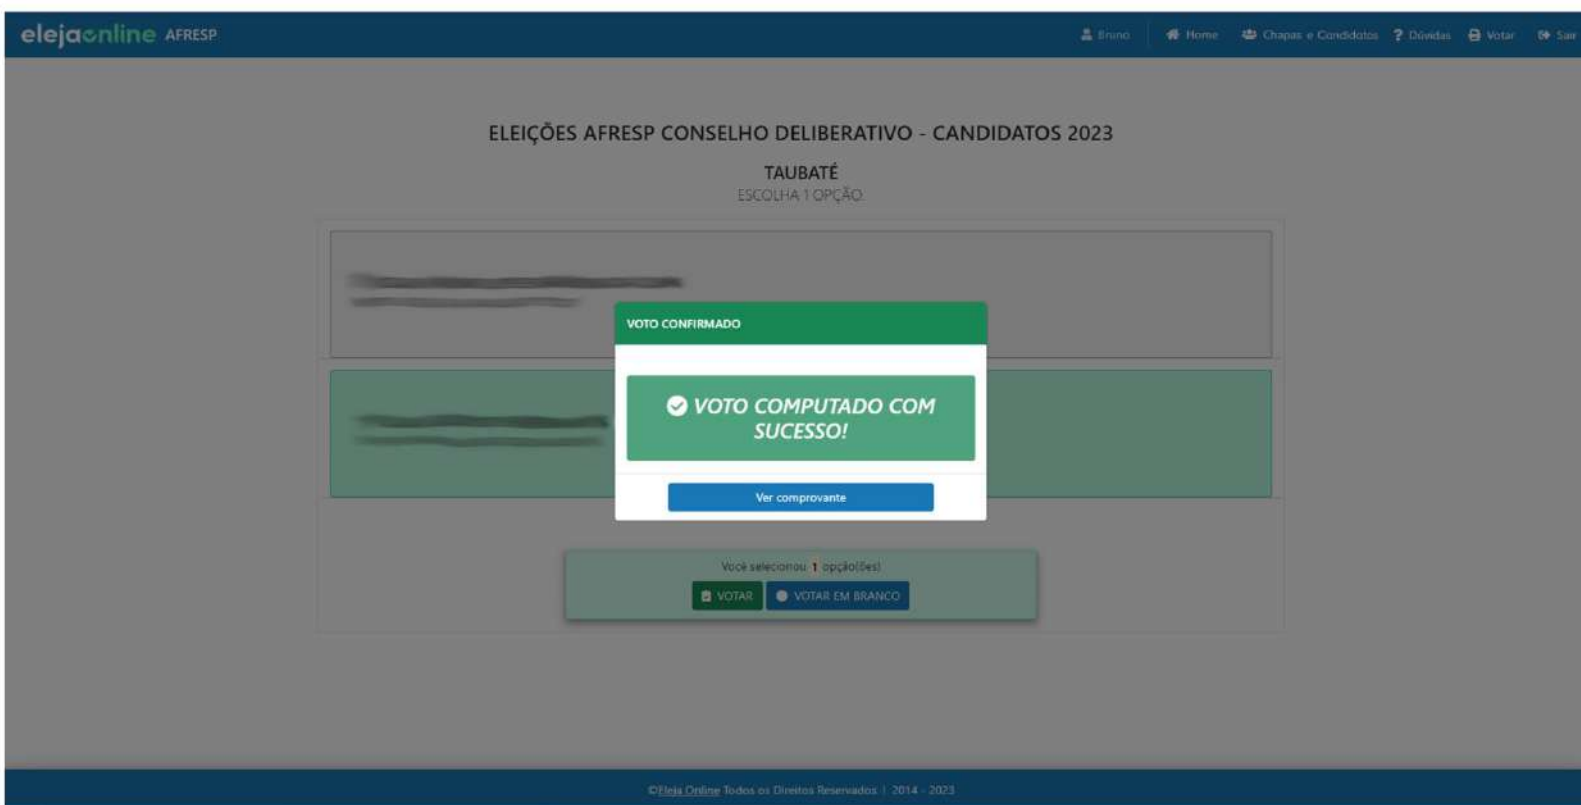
elejaonline AFRESP

Bruno Home Chapas e Candidatos Dúvidas Votar Sair

ELEIÇÕES AFRESP CONSELHO DELIBERATIVO - CANDIDATOS 2023

TAUBATÉ
ESCOLHA 1 OPÇÃO

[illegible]

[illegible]

VOTO CONFIRMADO

VOTO COMPUTADO COM SUCESSO!

Ver comprovante

Você selecionou 1 opção(ões)

VOTAR VOTAR EM BRANCO

©Eleja Online Todos os Direitos Reservados | 2014 - 2023